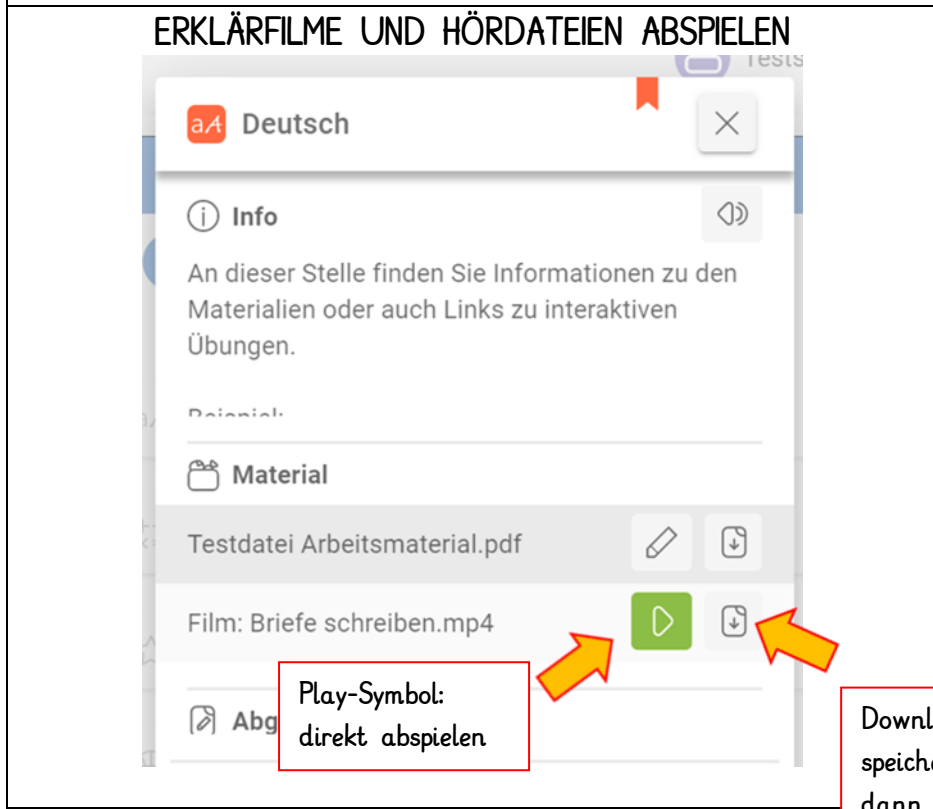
ERKLÄRFILME UND HÖRDATEIEN ABSPIELEN

Tests

aA Deutsch

Info

An dieser Stelle finden Sie Informationen zu den Materialien oder auch Links zu interaktiven Übungen.

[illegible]

Material

Testdatei Arbeitsmaterial.pdf

Film: Briefe schreiben.mp4

Play-Symbol: direkt abspielen

Abg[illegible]

Downl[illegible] speich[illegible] dann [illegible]